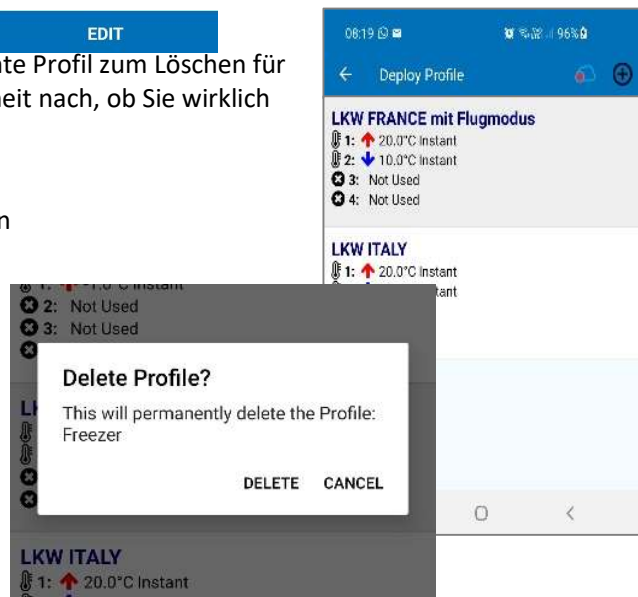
EDIT

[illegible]te Profil zum Löschen für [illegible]heit nach, ob Sie wirklich

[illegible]n

08:19

96%

Deploy Profile

LKW FRANCE mit Flugmodus
1: 20.0°C Instant
2: 10.0°C Instant
3: Not Used
4: Not Used

LKW ITALY
1: 20.0°C Instant
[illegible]tant

2: Not Used
3: Not Used

Delete Profile?
This will permanently delete the Profile: Freezer

DELETE CANCEL

LKW ITALY
1: 20.0°C Instant